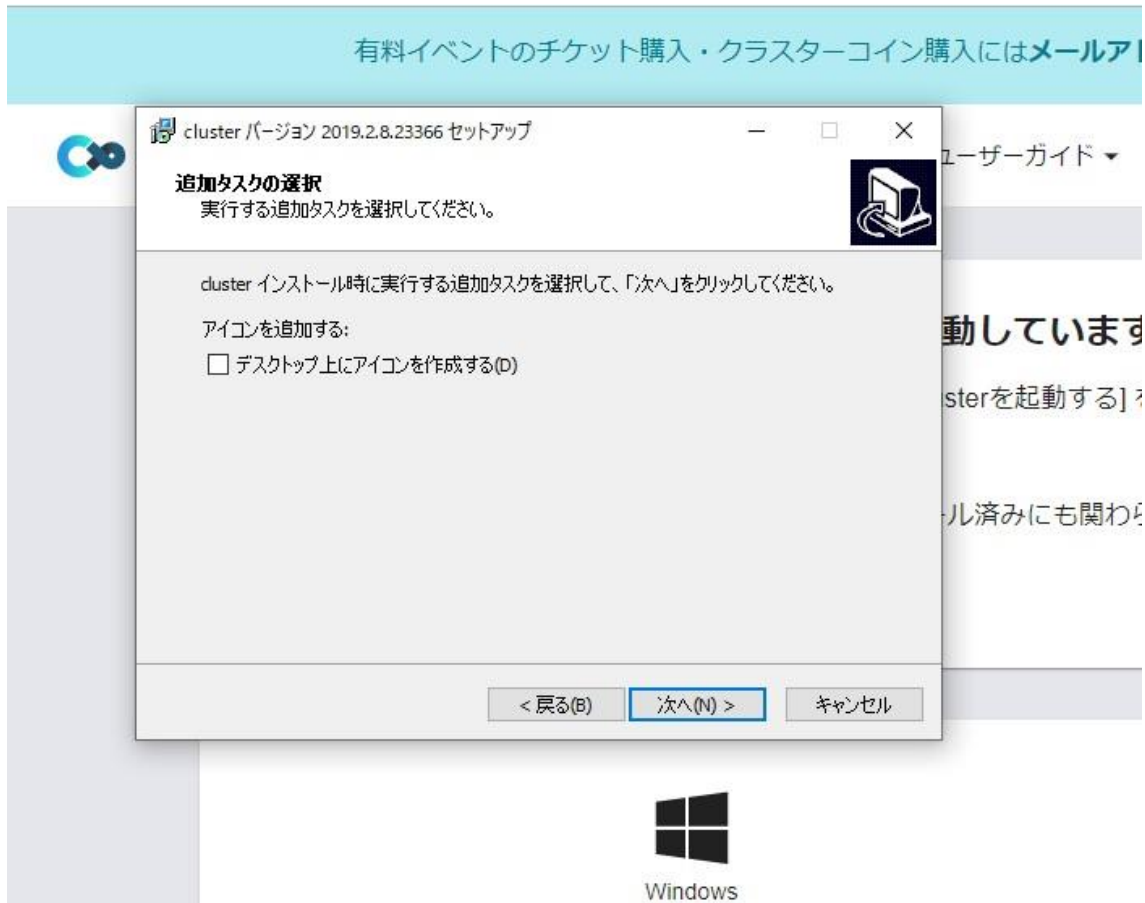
有料イベントのチケット購入・クラスターコイン購入には**メールア**

cluster バージョン 2019.2.8.23366 セットアップ

ユーザーガイド ▾

**追加タスクの選択**
実行する追加タスクを選択してください。

cluster インストール時に実行する追加タスクを選択して、「次へ」をクリックしてください。

アイコンを追加する:

☐ デスクトップ上にアイコンを作成する(D)

動していま

sterを起動する]

ール済みにも関わ

< 戻る(B)　次へ(N) >　キャンセル

Windows